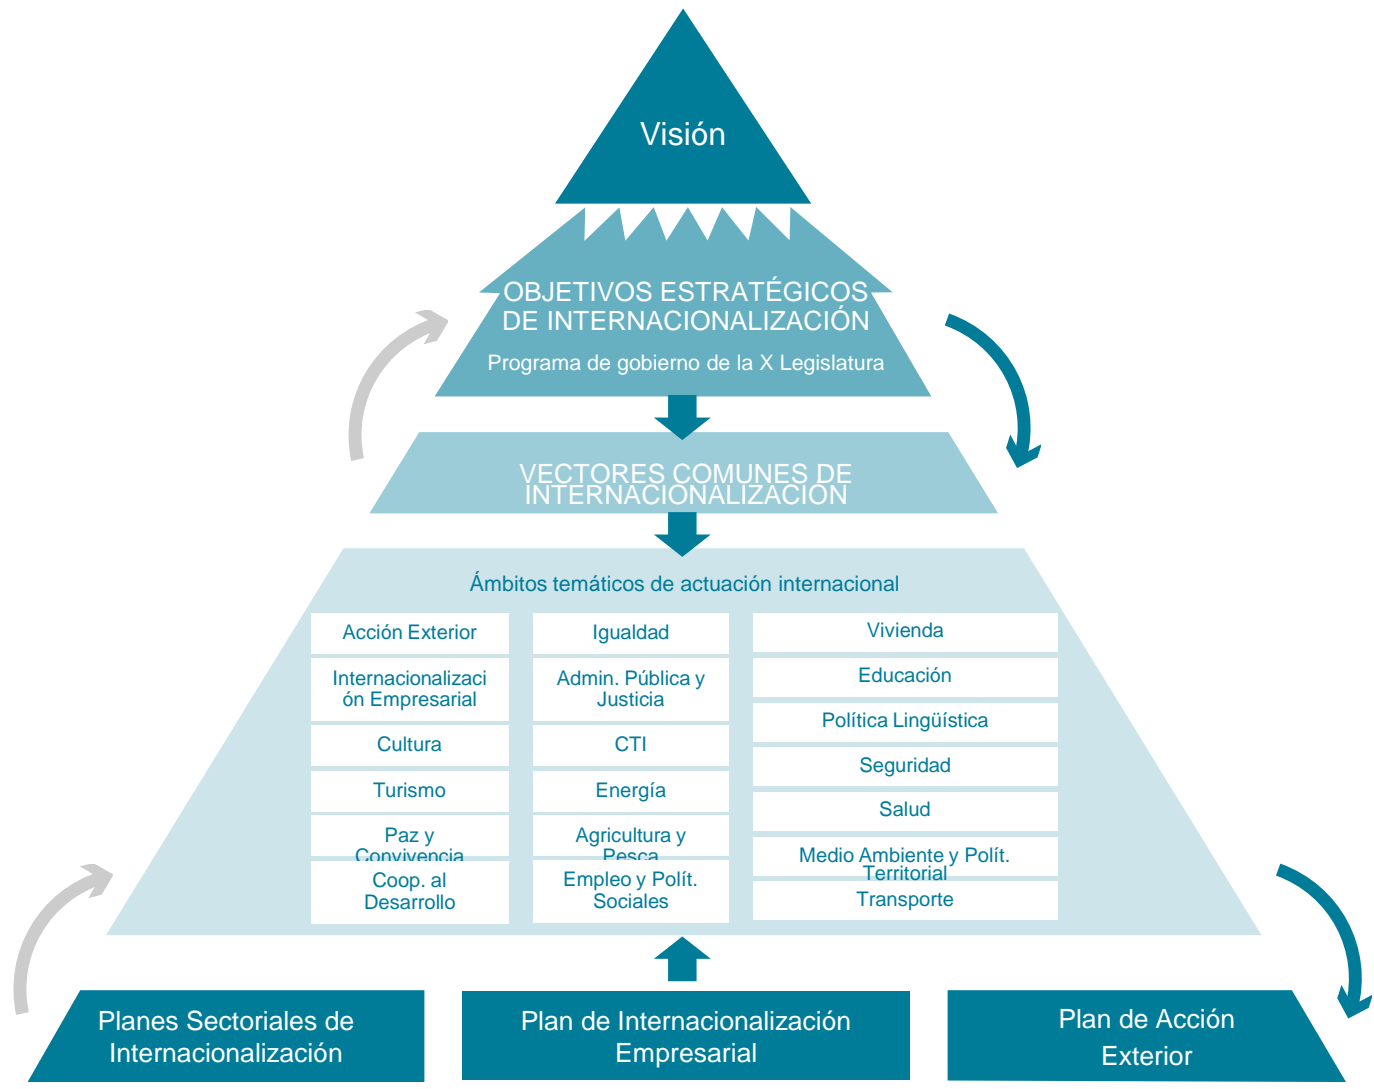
Visión

OBJETIVOS ESTRATÉGICOS DE INTERNACIONALIZACIÓN

Programa de gobierno de la X Legislatura

VECTORES COMUNES DE INTERNACIONALIZACIÓN

Ámbitos temáticos de actuación internacional

| Acción Exterior | Igualdad | Vivienda |
|---|---|---|
| Internacionalización Empresarial | Admin. Pública y Justicia | Educación |
| Cultura | CTI | Política Lingüística |
| Turismo | Energía | Seguridad |
| Paz y Convivencia | Agricultura y Pesca | Salud |
| Coop. al Desarrollo | Empleo y Polít. Sociales | Medio Ambiente y Polít. Territorial |
| | | Transporte |

Planes Sectoriales de Internacionalización

Plan de Internacionalización Empresarial

Plan de Acción Exterior